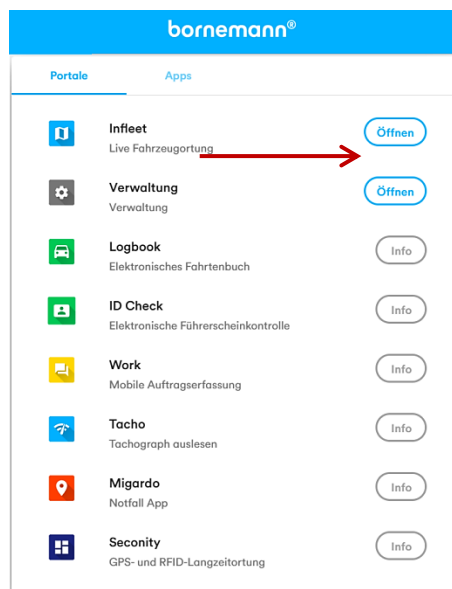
bornemann®

Portale
Apps

Infleet
Live Fahrzeugortung
Öffnen

Verwaltung
Verwaltung
Öffnen

Logbook
Elektronisches Fahrtenbuch
Info

ID Check
Elektronische Führerscheinkontrolle
Info

Work
Mobile Auftragserfassung
Info

Tacho
Tachograph auslesen
Info

Migardo
Notfall App
Info

Seconity
GPS- und RFID-Langzeitortung
Info